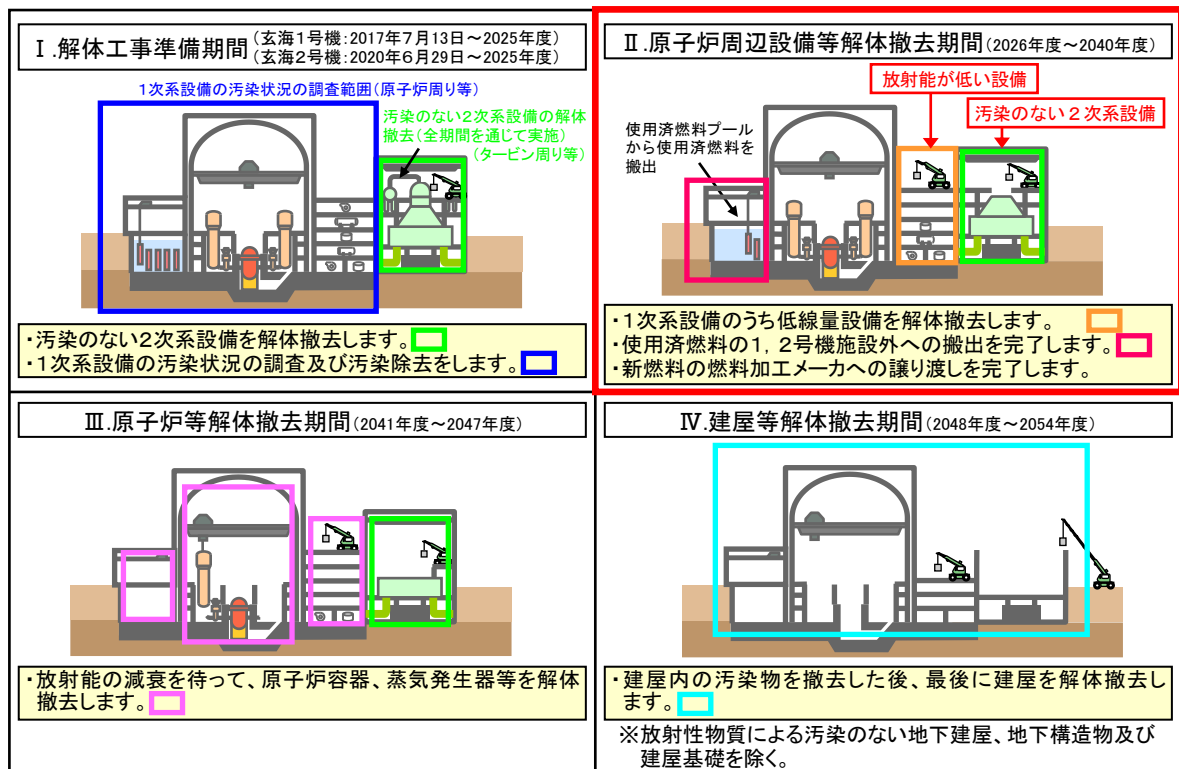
Ⅰ.解体工事準備期間（玄海1号機：2017年7月13日～2025年度）（玄海2号機：2020年6月29日～2025年度）

1次系設備の汚染状況の調査範囲（原子炉周り等）

汚染のない2次系設備の解体撤去（全期間を通じて実施）（タービン周り等）

・汚染のない2次系設備を解体撤去します。
・1次系設備の汚染状況の調査及び汚染除去をします。

Ⅱ.原子炉周辺設備等解体撤去期間（2026年度～2040年度）

放射能が低い設備

汚染のない２次系設備

使用済燃料プールから使用済燃料を搬出

・1次系設備のうち低線量設備を解体撤去します。
・使用済燃料の1，2号機施設外への搬出を完了します。
・新燃料の燃料加工メーカへの譲り渡しを完了します。

Ⅲ.原子炉等解体撤去期間（2041年度～2047年度）

・放射能の減衰を待って、原子炉容器、蒸気発生器等を解体撤去します。

Ⅳ.建屋等解体撤去期間（2048年度～2054年度）

・建屋内の汚染物を撤去した後、最後に建屋を解体撤去します。

※放射性物質による汚染のない地下建屋、地下構造物及び建屋基礎を除く。